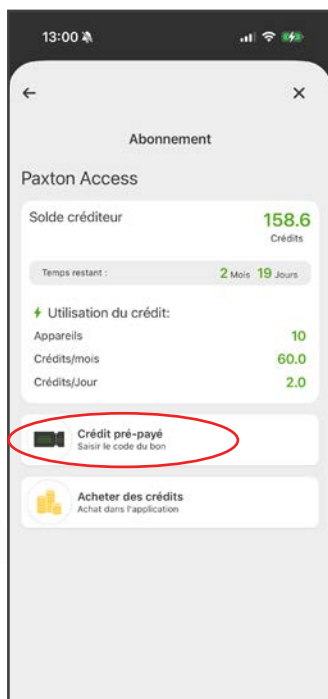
13:00

←

×

Abonnement

Paxton Access

Solde créditeur

158.6
Crédits

Temps restant : 2 Mois 19 Jours

Utilisation du crédit:

Appareils 10

Crédits/mois 60.0

Crédits/Jour 2.0

Crédit pré-payé
Saisir le code du bon

Acheter des crédits
Achat dans l'application